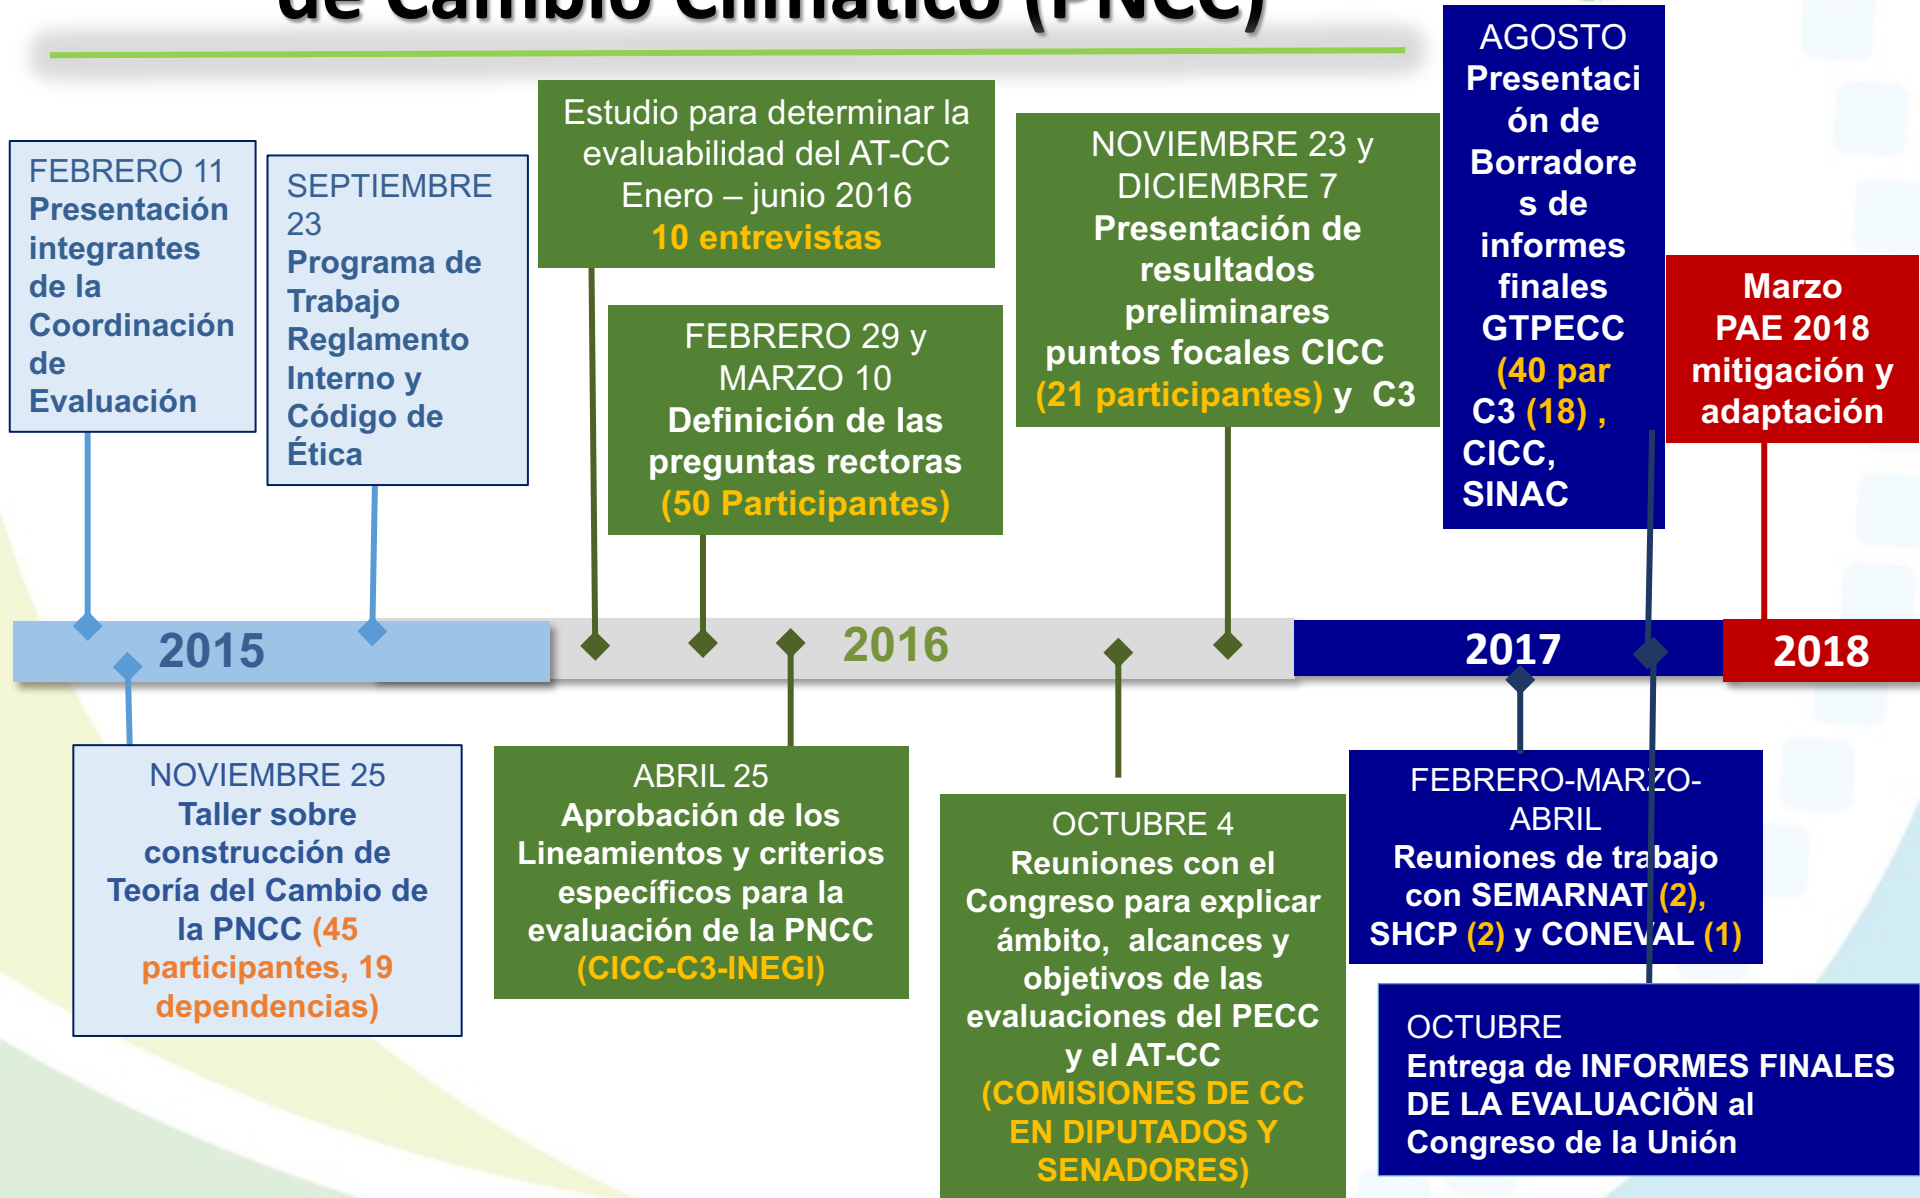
de Cambio Climático (PNCC)

FEBRERO 11
Presentación integrantes de la Coordinación de Evaluación

SEPTIEMBRE 23
Programa de Trabajo
Reglamento Interno y Código de Ética

Estudio para determinar la evaluabilidad del AT-CC
Enero – junio 2016
10 entrevistas

FEBRERO 29 y MARZO 10
Definición de las preguntas rectoras
(50 Participantes)

NOVIEMBRE 23 y DICIEMBRE 7
Presentación de resultados preliminares puntos focales CICC (21 participantes) y C3

AGOSTO
Presentación de Borradores de informes finales GTPECC (40 par C3 (18) , CICC, SINAC

Marzo
PAE 2018 mitigación y adaptación

2015

2016

2017

2018

NOVIEMBRE 25
Taller sobre construcción de Teoría del Cambio de la PNCC (45 participantes, 19 dependencias)

ABRIL 25
Aprobación de los Lineamientos y criterios específicos para la evaluación de la PNCC (CICC-C3-INEGI)

OCTUBRE 4
Reuniones con el Congreso para explicar ámbito, alcances y objetivos de las evaluaciones del PECC y el AT-CC (COMISIONES DE CC EN DIPUTADOS Y SENADORES)

FEBRERO-MARZO-ABRIL
Reuniones de trabajo con SEMARNAT (2), SHCP (2) y CONEVAL (1)

OCTUBRE
Entrega de INFORMES FINALES DE LA EVALUACIÖN al Congreso de la Unión